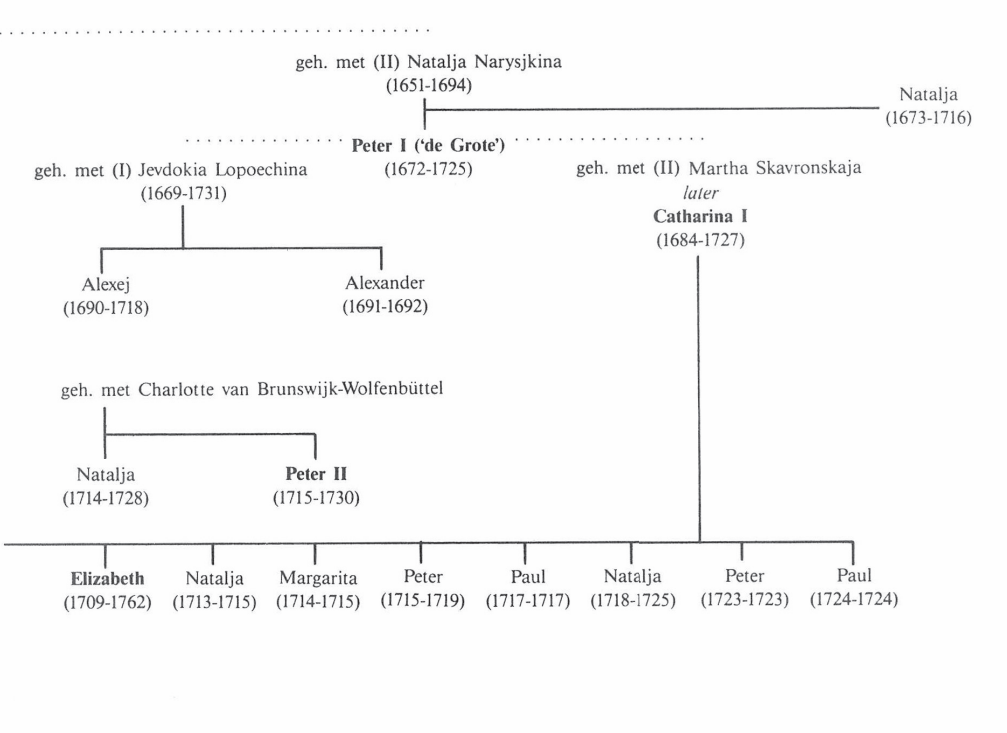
geh. met (II) Natalja Narysjkina
(1651-1694)

Natalja
(1673-1716)

Peter I ('de Grote')
(1672-1725)

geh. met (I) Jevdokia Lopoechina
(1669-1731)

geh. met (II) Martha Skavronskaja
*later*
Catharina I
(1684-1727)

Alexej
(1690-1718)

Alexander
(1691-1692)

geh. met Charlotte van Brunswijk-Wolfenbüttel

Natalja
(1714-1728)

Peter II
(1715-1730)

Elizabeth
(1709-1762)

Natalja
(1713-1715)

Margarita
(1714-1715)

Peter
(1715-1719)

Paul
(1717-1717)

Natalja
(1718-1725)

Peter
(1723-1723)

Paul
(1724-1724)